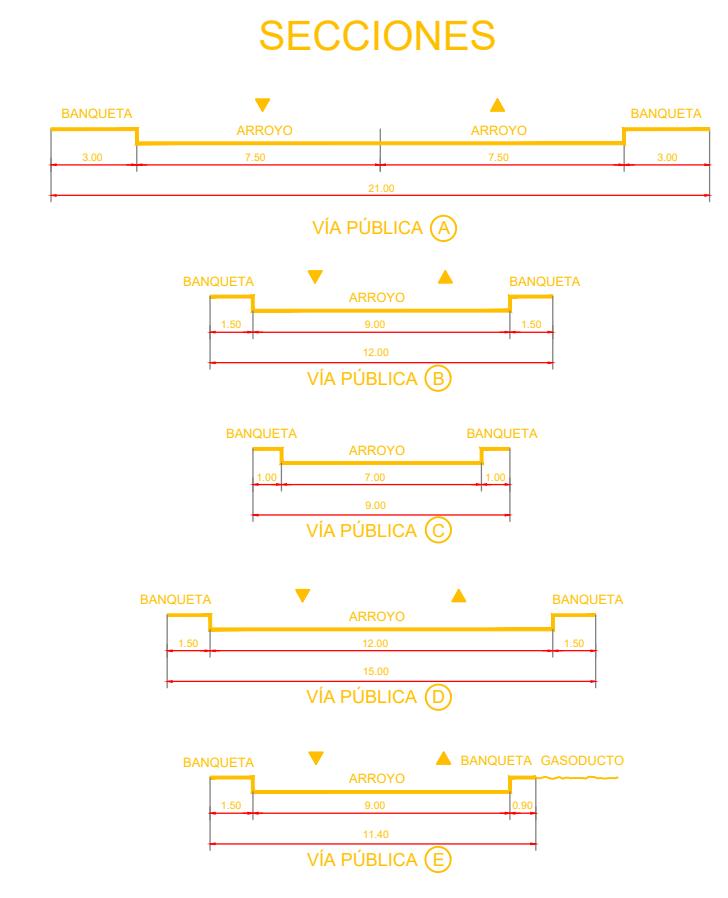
SECCIONES

BANQUETA ARROYO ARROYO BANQUETA

3.00 7.50 7.50 3.00

21.00

VÍA PÚBLICA A

BANQUETA ARROYO BANQUETA

1.50 9.00 1.50

12.00

VÍA PÚBLICA B

BANQUETA ARROYO BANQUETA

1.00 7.00 1.00

9.00

VÍA PÚBLICA C

BANQUETA ARROYO BANQUETA

1.50 12.00 1.50

15.00

VÍA PÚBLICA D

BANQUETA ARROYO BANQUETA GASODUCTO

1.50 9.00 0.90

11.40

VÍA PÚBLICA E